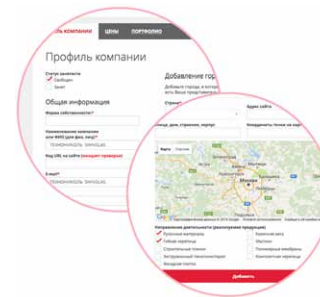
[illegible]ФИЛЬ КОМПАНИИ ЦЕНЫ ПОРТФОЛИО

Профиль компании

Статус занятости
Свободен
Занят

Общая информация

Форма собственности*

Наименование компании или ФИО (для физ. лиц)*

Ваш URL на сайте (проверить)

E-mail*

Добавление гор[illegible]

Страна*

Город, дом, строение, корпус

Будет сайта

Координаты точки на карт

Карта Спутник

Москва

Направление деятельности (реализуемая продукция)
Рулонные материалы
Гибкая черепица
Строительные плиты
Битумные герметики
Кровельные сетки
Мастики
Полимерные мембраны
Комплектные материалы

Добавить